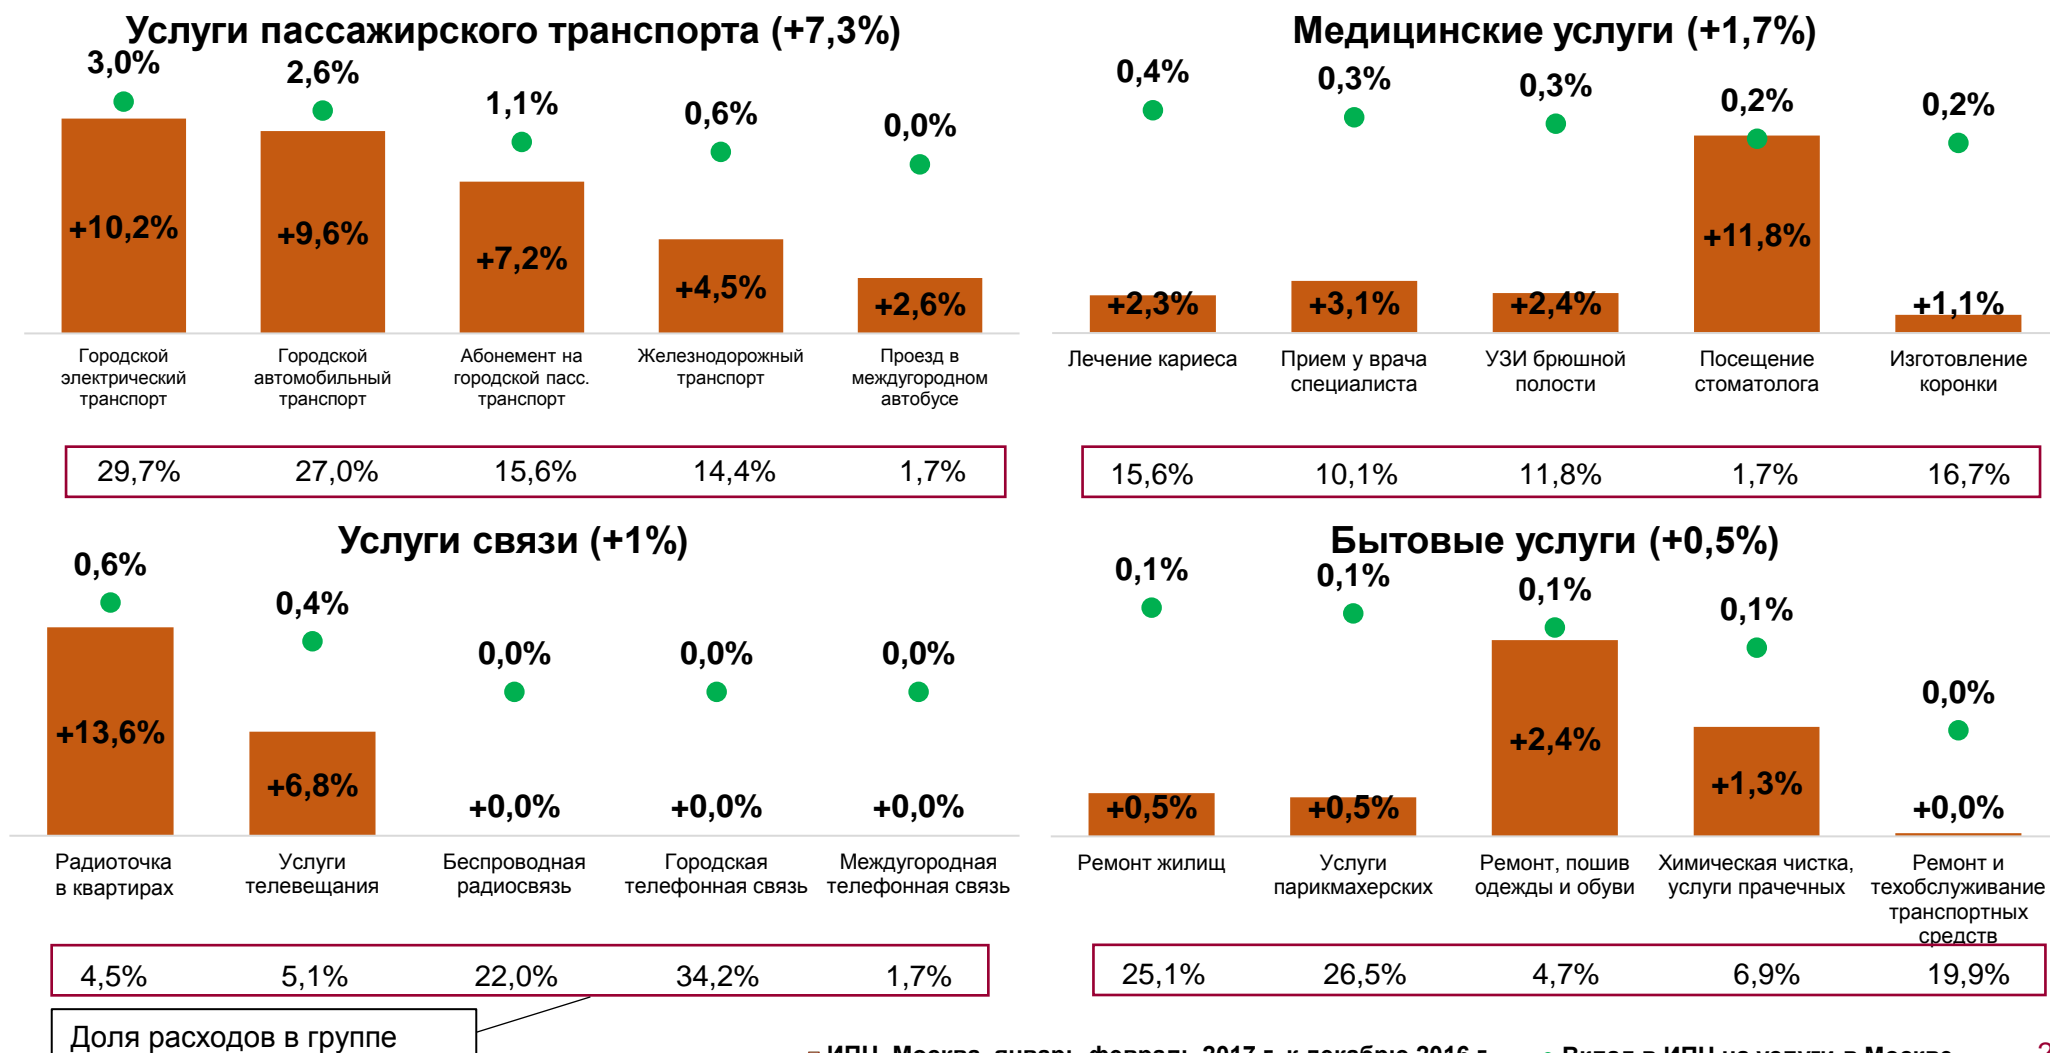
Услуги пассажирского транспорта (+7,3%)

3,0%
2,6%
1,1%
0,6%
0,0%

+10,2%
+9,6%
+7,2%
+4,5%
+2,6%

Городской электрический транспорт
Городской автомобильный транспорт
Абонемент на городской пасс. транспорт
Железнодорожный транспорт
Проезд в междугородном автобусе

| 29,7% | 27,0% | 15,6% | 14,4% | 1,7% |
|---|---|---|---|---|

Медицинские услуги (+1,7%)

0,4%
0,3%
0,3%
0,2%
0,2%

+2,3%
+3,1%
+2,4%
+11,8%
+1,1%

Лечение кариеса
Прием у врача специалиста
УЗИ брюшной полости
Посещение стоматолога
Изготовление коронки

| 15,6% | 10,1% | 11,8% | 1,7% | 16,7% |
|---|---|---|---|---|

Услуги связи (+1%)

0,6%
0,4%
0,0%
0,0%
0,0%

+13,6%
+6,8%
+0,0%
+0,0%
+0,0%

Радиоточка в квартирах
Услуги телевещания
Беспроводная радиосвязь
Городская телефонная связь
Междугородная телефонная связь

| 4,5% | 5,1% | 22,0% | 34,2% | 1,7% |
|---|---|---|---|---|

Бытовые услуги (+0,5%)

0,1%
0,1%
0,1%
0,1%
0,0%

+0,5%
+0,5%
+2,4%
+1,3%
+0,0%

Ремонт жилищ
Услуги парикмахерских
Ремонт, пошив одежды и обуви
Химическая чистка, услуги прачечных
Ремонт и техобслуживание транспортных средств

| 25,1% | 26,5% | 4,7% | 6,9% | 19,9% |
|---|---|---|---|---|

Доля расходов в группе

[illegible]